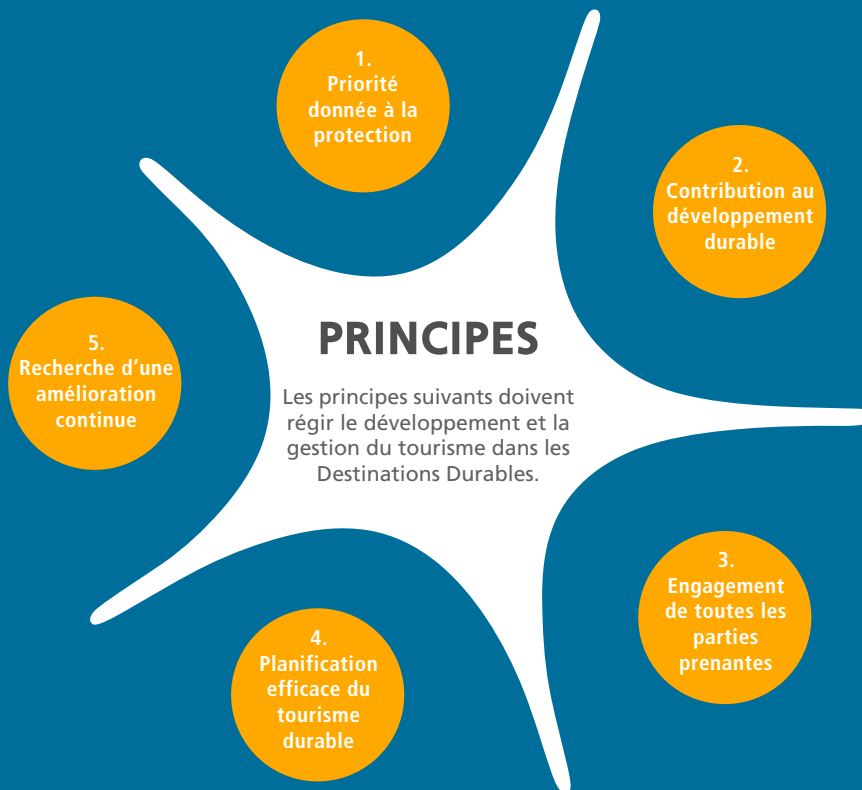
PRINCIPES

Les principes suivants doivent régir le développement et la gestion du tourisme dans les Destinations Durables.

1.
Priorité donnée à la protection

2.
Contribution au développement durable

3.
Engagement de toutes les parties prenantes

4.
Planification efficace du tourisme durable

5.
Recherche d'une amélioration continue